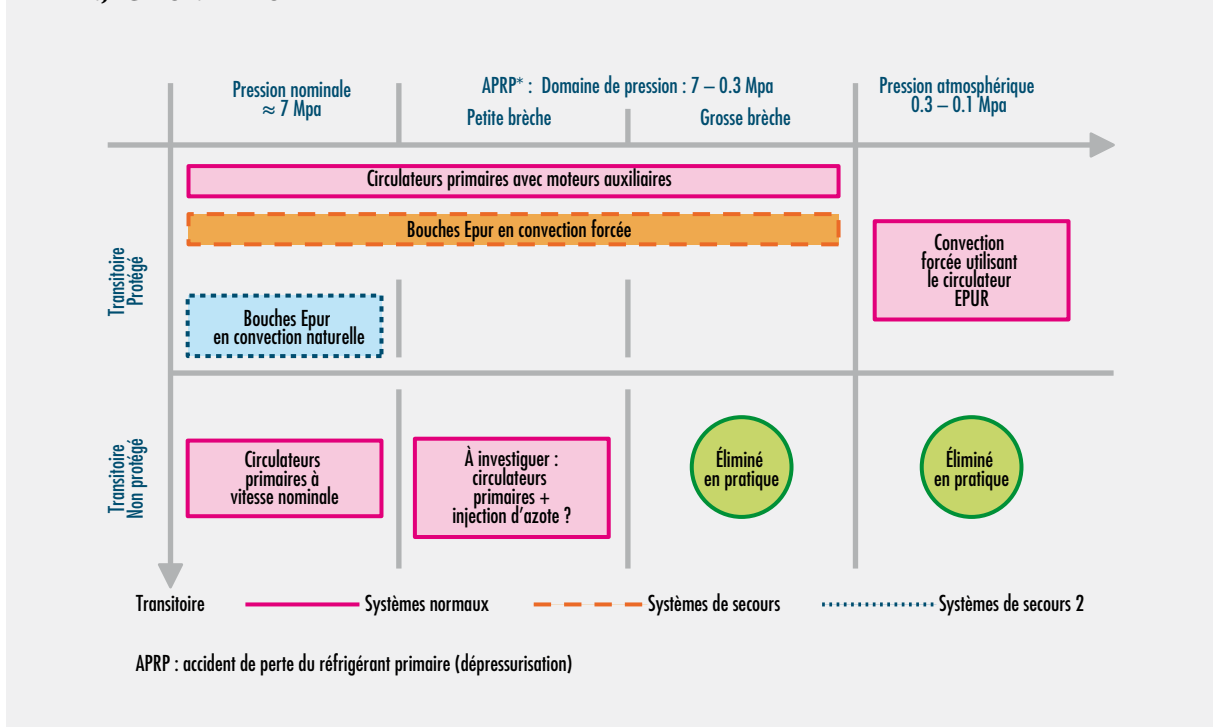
Pression nominale
≈ 7 Mpa

APRP* : Domaine de pression : 7 – 0.3 Mpa

Petite brèche

Grosse brèche

Pression atmosphérique
0.3 – 0.1 Mpa

Transitoire Protégé

Circulateurs primaires avec moteurs auxiliaires

Bouches Epur en convection forcée

Convection forcée utilisant le circulateur EPUR

Bouches Epur en convection naturelle

Transitoire Non protégé

Circulateurs primaires à vitesse nominale

À investiguer : circulateurs primaires + injection d'azote ?

Éliminé en pratique

Éliminé en pratique

Transitoire

Systèmes normaux

Systèmes de secours

Systèmes de secours 2

APRP : accident de perte du réfrigérant primaire (dépressurisation)